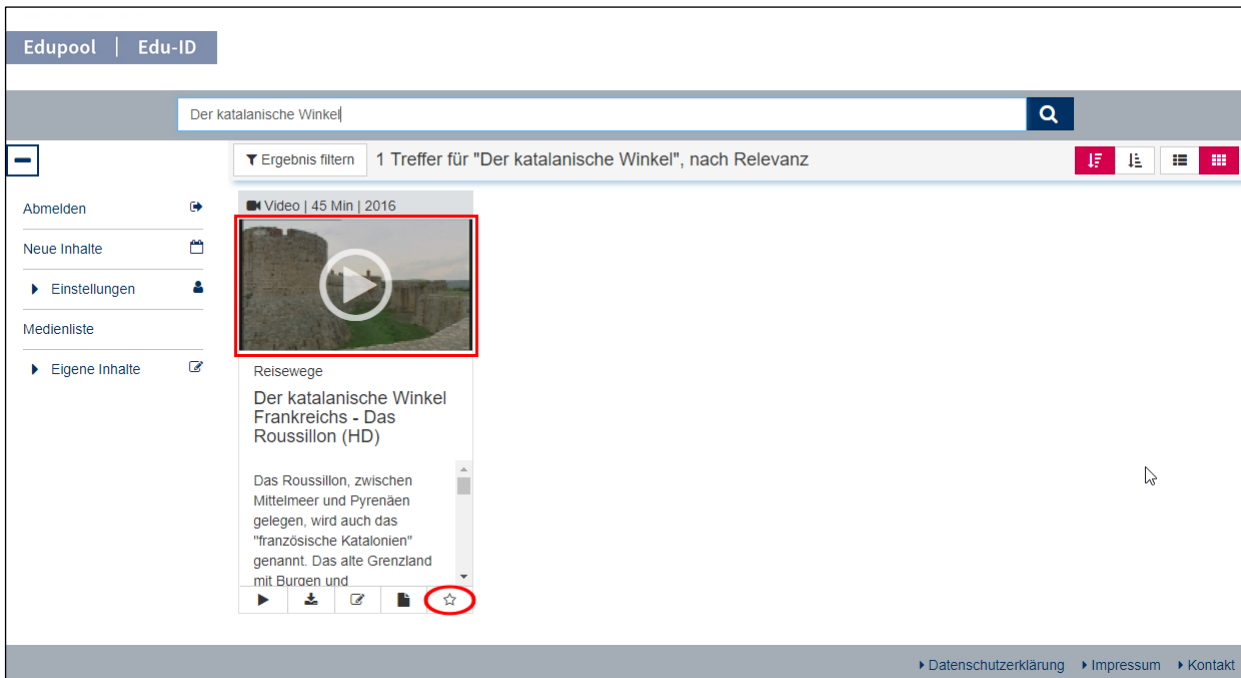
Edupool | Edu-ID

Der katalanische Winkel

Ergebnis filtern 1 Treffer für "Der katalanische Winkel", nach Relevanz

Abmelden

Neue Inhalte

Einstellungen

Medienliste

Eigene Inhalte

Video | 45 Min | 2016

Reisewege

Der katalanische Winkel Frankreichs - Das Roussillon (HD)

Das Roussillon, zwischen Mittelmeer und Pyrenäen gelegen, wird auch das "französische Katalonien" genannt. Das alte Grenzland mit Burgen und

Datenschutzerklärung Impressum Kontakt